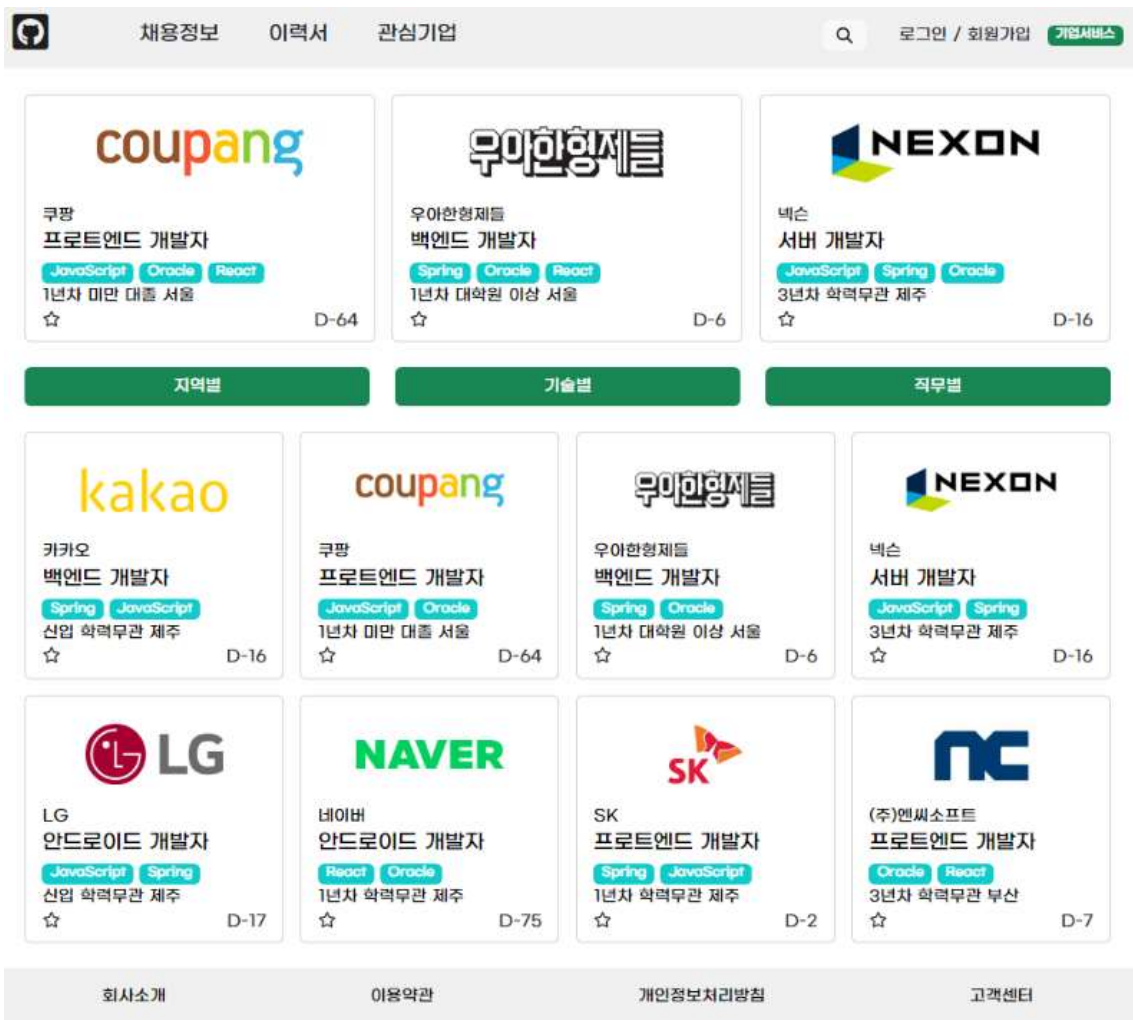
채용정보 이력서 관심기업

로그인 / 회원가입 기업서비스

coupang
쿠팡
프론트엔드 개발자
JavaScript Oracle React
1년차 미만 대졸 서울
☆ D-64

우아한형제들
우아한형제들
백엔드 개발자
Spring Oracle React
1년차 대학원 이상 서울
☆ D-6

NEXON
넥슨
서버 개발자
JavaScript Spring Oracle
3년차 학력무관 제주
☆ D-16

지역별 기술별 직무별

kakao
카카오
백엔드 개발자
Spring JavaScript
신입 학력무관 제주
☆ D-16

coupang
쿠팡
프론트엔드 개발자
JavaScript Oracle
1년차 미만 대졸 서울
☆ D-64

우아한형제들
우아한형제들
백엔드 개발자
Spring Oracle
1년차 대학원 이상 서울
☆ D-6

NEXON
넥슨
서버 개발자
JavaScript Spring
3년차 학력무관 제주
☆ D-16

LG
LG
안드로이드 개발자
JavaScript Spring
신입 학력무관 제주
☆ D-17

NAVER
네이버
안드로이드 개발자
React Oracle
1년차 학력무관 제주
☆ D-75

SK
SK
프론트엔드 개발자
Spring JavaScript
1년차 학력무관 제주
☆ D-2

nc
(주)엔씨소프트
프론트엔드 개발자
Oracle React
3년차 학력무관 부산
☆ D-7

회사소개 이용약관 개인정보처리방침 고객센터